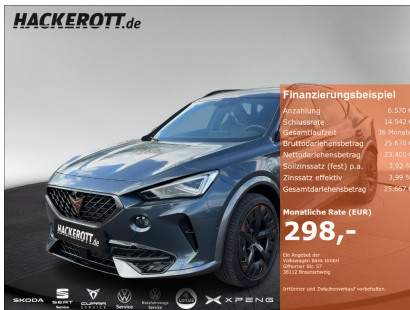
HACKEROTT.de

Finanzierungsbeispiel

| | |
|---|---|
| Anzahlung | 6.570 € |
| Schlussrate | 14.942 € |
| Gesamtlaufzeit | 36 Monate |
| Bruttodarlehensbetrag | 25.670 € |
| Nettodarlehensbetrag | 23.400 € |
| Sollzinssatz (fest) p.a. | 3,92 % |
| Zinssatz effektiv | 3,99 % |
| Gesamtdarlehensbetrag | 25.667 € |

Monatliche Rate (EUR)
298,-

Ein Angebot der Volkswagen Bank GmbH Gifhorner Str. 57 38112 Braunschweig

Irrtümer und Zwischenverkauf vorbehalten.

HACKEROTT.de

SKODA SEAT Service CUPRA SERVICE Service Nutzfahrzeuge Service LOTUS XPENG